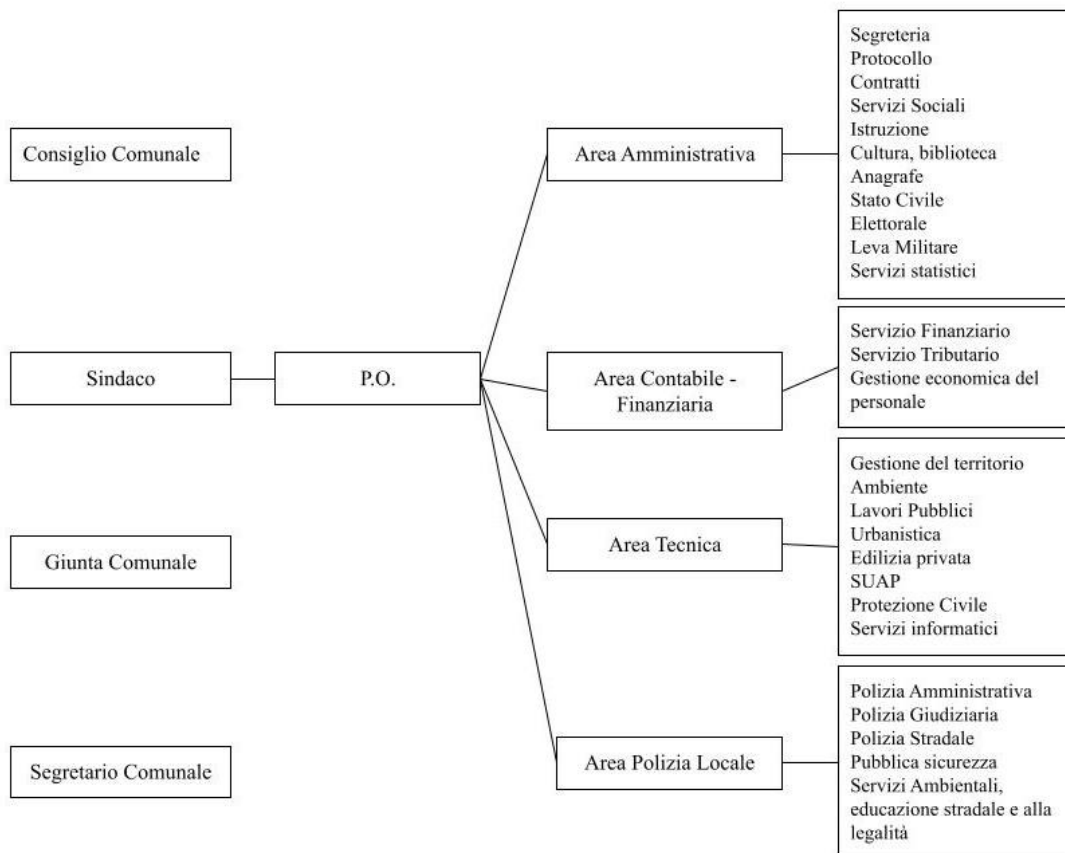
Consiglio Comunale

Sindaco

Giunta Comunale

Segretario Comunale

P.O.

Area Amministrativa

Segreteria
Protocollo
Contratti
Servizi Sociali
Istruzione
Cultura, biblioteca
Anagrafe
Stato Civile
Elettorale
Leva Militare
Servizi statistici

Area Contabile - Finanziaria

Servizio Finanziario
Servizio Tributario
Gestione economica del personale

Area Tecnica

Gestione del territorio
Ambiente
Lavori Pubblici
Urbanistica
Edilizia privata
SUAP
Protezione Civile
Servizi informatici

Area Polizia Locale

Polizia Amministrativa
Polizia Giudiziaria
Polizia Stradale
Pubblica sicurezza
Servizi Ambientali, educazione stradale e alla legalità